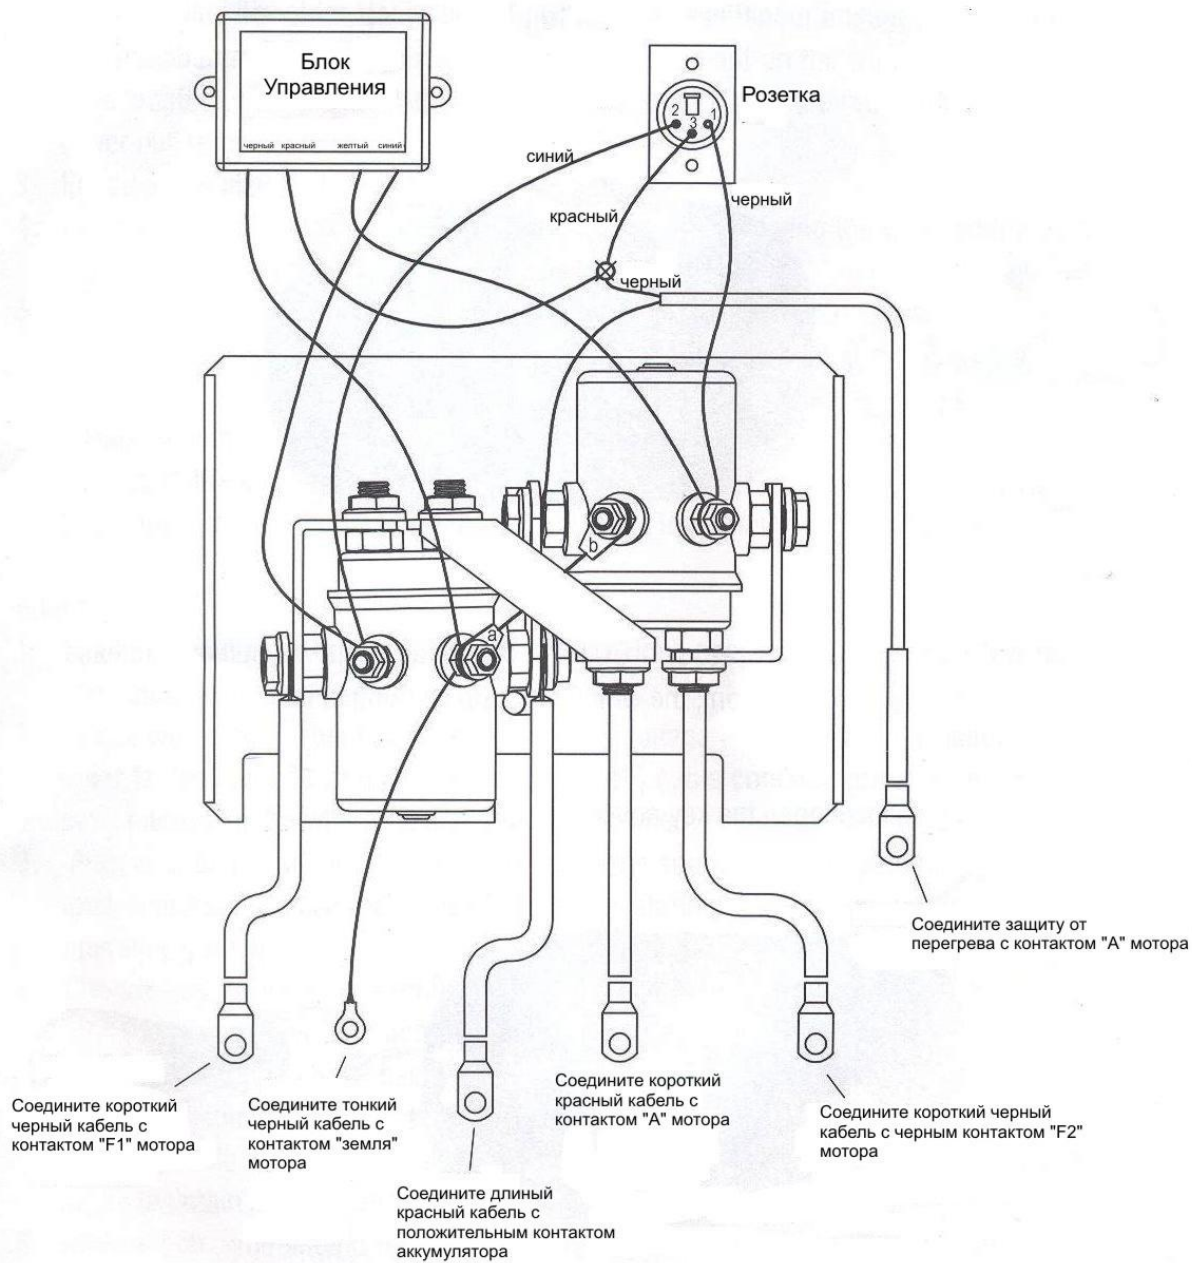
Блок Управления

черный красный желтый синий

Розетка

2 3 1

синий

красный

черный

черный

b

a

Соедините защиту от перегрева с контактом "A" мотора

Соедините короткий черный кабель с контактом "F1" мотора

Соедините тонкий черный кабель с контактом "земля" мотора

Соедините длиный красный кабель с положительным контактом аккумулятора

Соедините короткий красный кабель с контактом "A" мотора

Соедините короткий черный кабель с черным контактом "F2" мотора